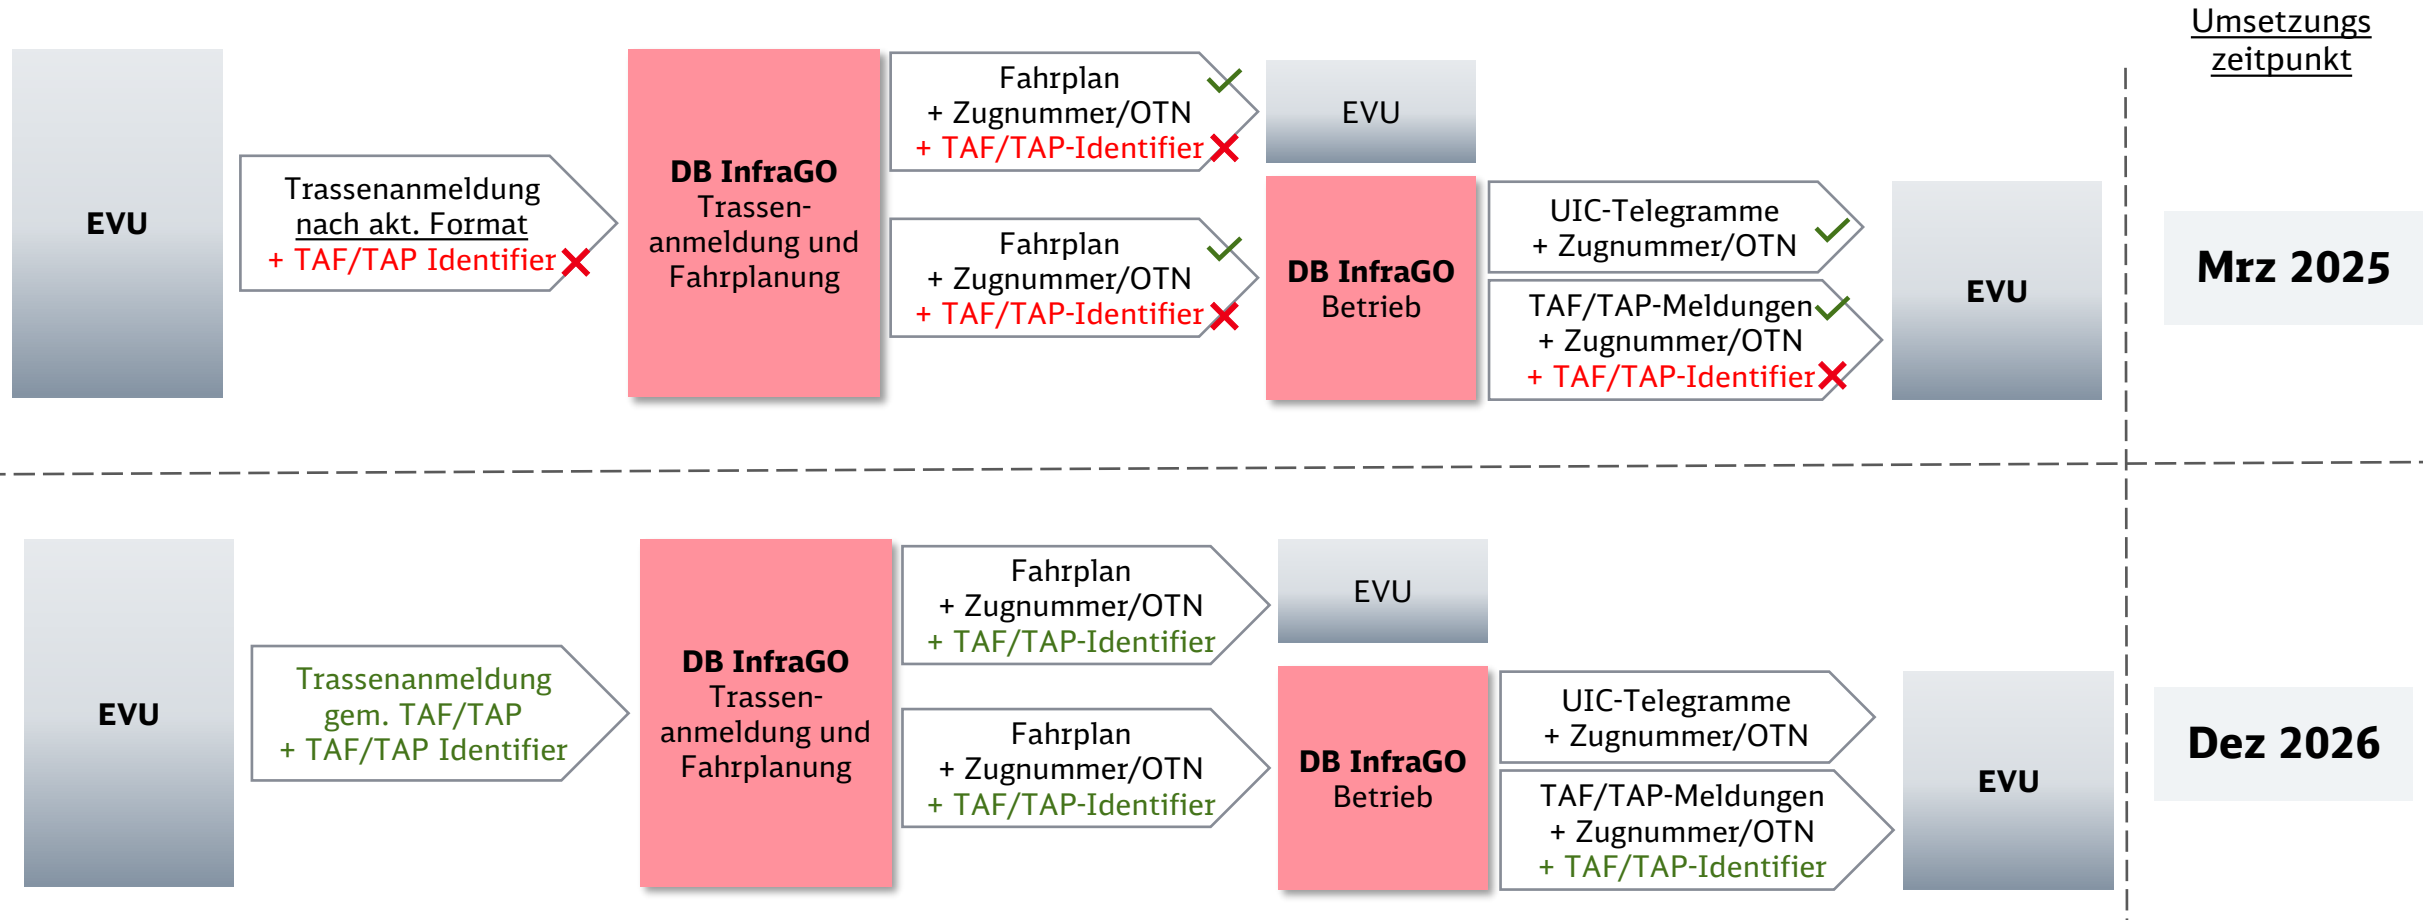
Umsetzungs zeitpunkt

EVU

Trassenanmeldung nach akt. Format
+ TAF/TAP Identifier

DB InfraGO
Trassenanmeldung und Fahrplanung

Fahrplan
+ Zugnummer/OTN
+ TAF/TAP-Identifier

Fahrplan
+ Zugnummer/OTN
+ TAF/TAP-Identifier

EVU

DB InfraGO
Betrieb

UIC-Telegramme
+ Zugnummer/OTN

TAF/TAP-Meldungen
+ Zugnummer/OTN
+ TAF/TAP-Identifier

EVU

Mrz 2025

EVU

Trassenanmeldung gem. TAF/TAP
+ TAF/TAP Identifier

DB InfraGO
Trassenanmeldung und Fahrplanung

Fahrplan
+ Zugnummer/OTN
+ TAF/TAP-Identifier

Fahrplan
+ Zugnummer/OTN
+ TAF/TAP-Identifier

EVU

DB InfraGO
Betrieb

UIC-Telegramme
+ Zugnummer/OTN

TAF/TAP-Meldungen
+ Zugnummer/OTN
+ TAF/TAP-Identifier

EVU

Dez 2026